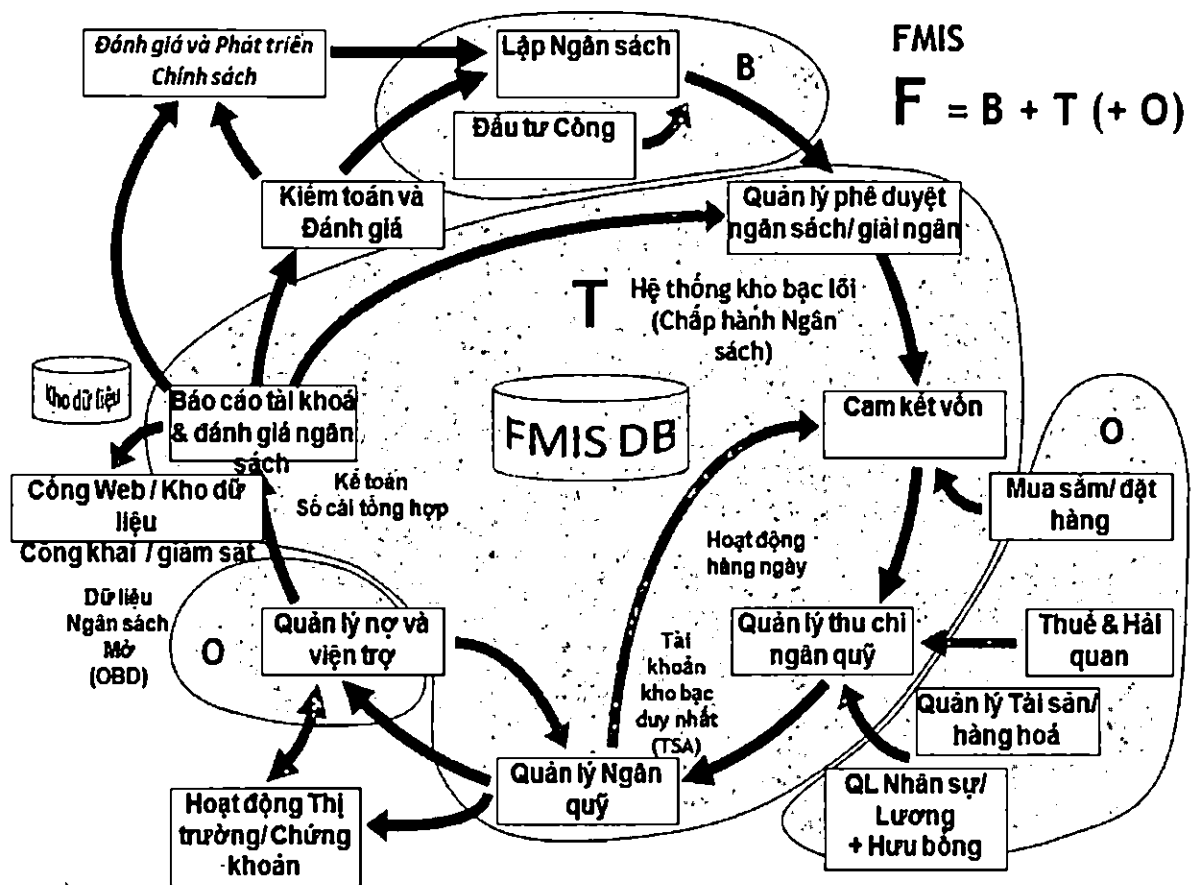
Đánh giá và Phát triển Chính sách

Lập Ngân sách

B

FMIS

F = B + T (+ O)

Đầu tư Công

Kiểm toán và Đánh giá

Quản lý phê duyệt ngân sách/ giải ngân

T

Hệ thống kho bạc lõi (Chấp hành Ngân sách)

Kho dữ liệu

Báo cáo tài khoá & đánh giá ngân sách

FMIS DB

Cam kết vốn

O

Cổng Web / Kho dữ liệu Công khai / giám sát

Kế toán Sổ cái tổng hợp

Mua sắm/ đặt hàng

Hoạt động hàng ngày

Dữ liệu Ngân sách Mở (OBD)

O

Quản lý nợ và viện trợ

Tài khoản kho bạc duy nhất (TSA)

Quản lý thu chi ngân quỹ

Thuế & Hải quan

Quản lý Tài sản/ hàng hoá

Quản lý Ngân quỹ

QL Nhân sự/ Lương + Hưu bổng

Hoạt động Thị trường/ Chứng khoán